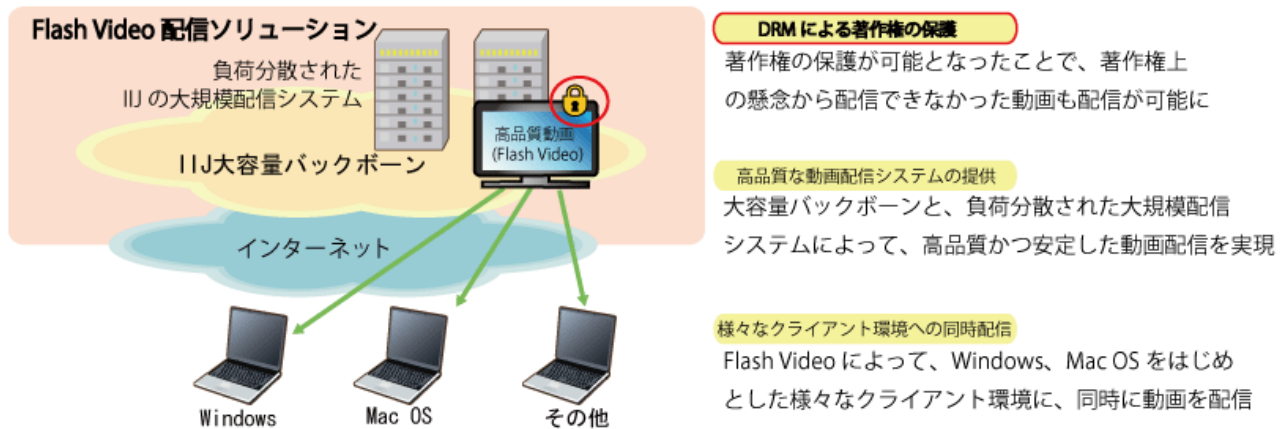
Flash Video 配信ソリューション

負荷分散された
IIJ の大規模配信システム

IIJ大容量バックボーン

高品質動画
(Flash Video)

インターネット

Windows

Mac OS

その他

DRM による著作権の保護

著作権の保護が可能となったことで、著作権上の懸念から配信できなかった動画も配信が可能に

高品質な動画配信システムの提供

大容量バックボーンと、負荷分散された大規模配信システムによって、高品質かつ安定した動画配信を実現

様々なクライアント環境への同時配信

Flash Video によって、Windows、Mac OS をはじめとした様々なクライアント環境に、同時に動画を配信